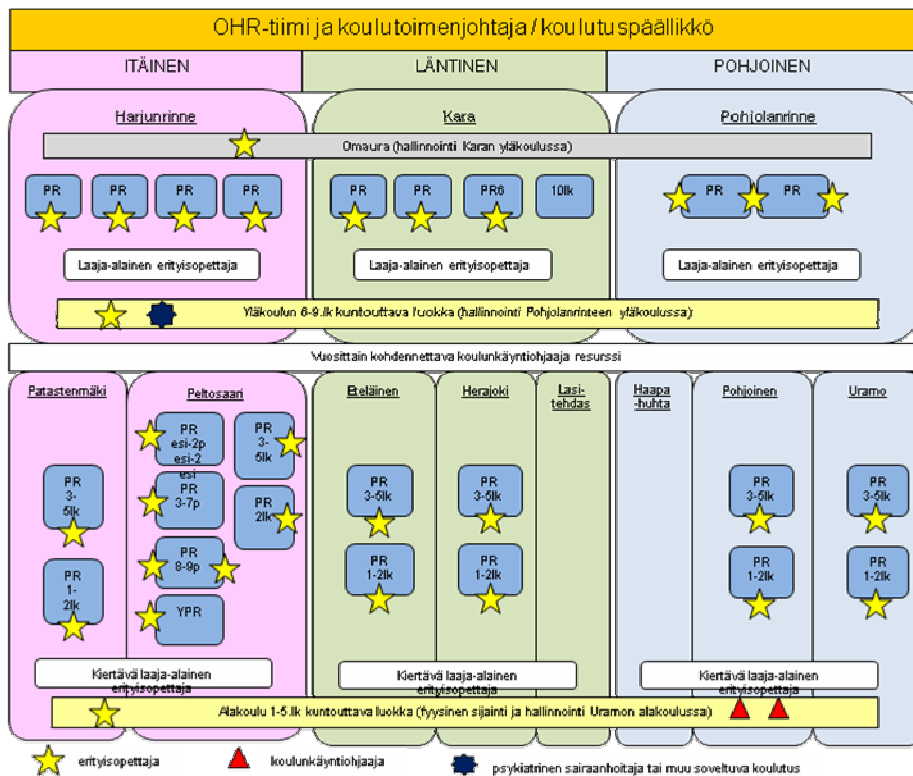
OHR-tiimi ja koulutoimenjohtaja / koulutuspäällikkö

ITÄINEN

LÄNTINEN

POHJOINEN

Harjunrinne

Kara

Pohjolanrinne

Omaura (hallinnointi Karan yläkoulussa)

PR

PR

PR

PR

PR

PR

PR6

10lk

PR

PR

Laaja-alainen erityisopettaja

Laaja-alainen erityisopettaja

Laaja-alainen erityisopettaja

Yläkoulun 6-9.lk kuntouttava luokka (hallinnointi Pohjolanrinteen yläkoulussa)

Vuosittain kohdennettava koulunkäyntiohjaaja resurssi

Patastenmäki

Peltosaari

Eteläinen

Herajoki

Lasitehdas

Haapahuhta

Pohjoinen

Uramo

PR 3-5lk

PR 1-2lk

PR esi-2p esi-2 esi

PR 3-7p

PR 8-9p

YPR

PR 3-5lk

PR 2lk

PR 3-5lk

PR 1-2lk

PR 3-5lk

PR 1-2lk

PR 3-5lk

PR 1-2lk

PR 3-5lk

PR 1-2lk

Kiertävä laaja-alainen erityisopettaja

Kiertävä laaja-alainen erityisopettaja

Kiertävä laaja-alainen erityisopettaja

Alakoulu 1-5.lk kuntouttava luokka (fyysinen sijainti ja hallinnointi Uramon alakoulussa)

erityisopettaja

koulunkäyntiohjaaja

psykiatrinen sairaanhoitaja tai muu soveltuva koulutus